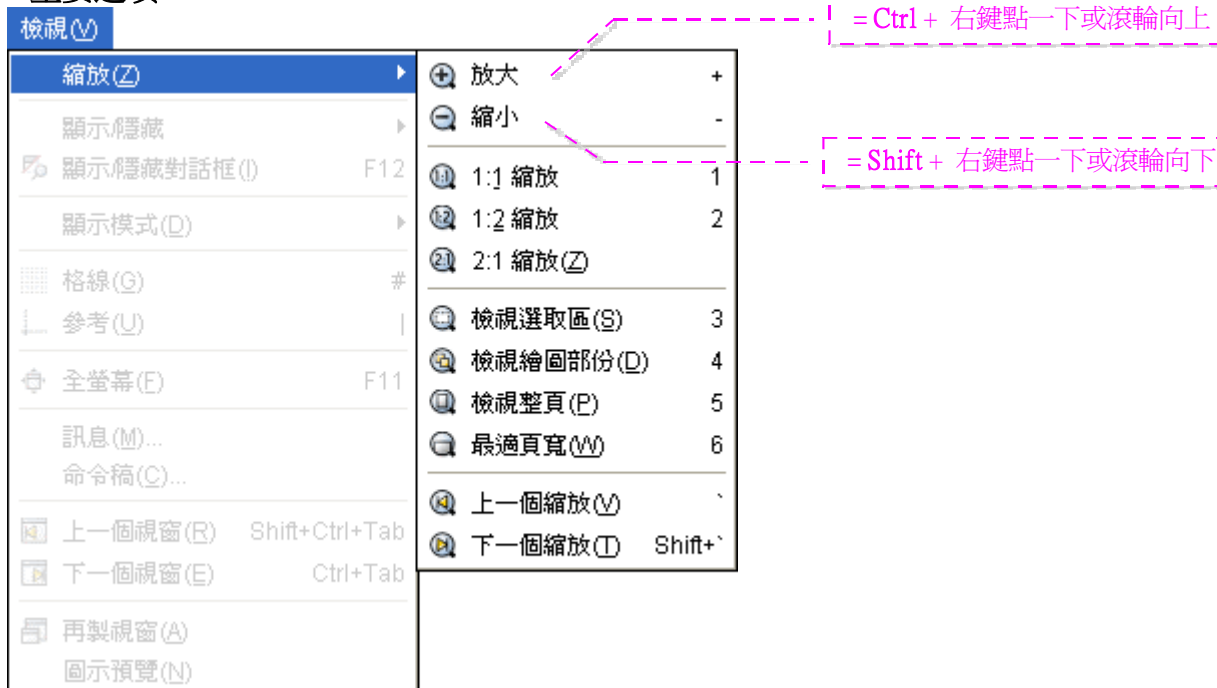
檢視(V)

縮放(Z)
顯示/隱藏
顯示/隱藏對話框(I) F12
顯示模式(D)
格線(G) #
參考(U) |
全螢幕(F) F11
訊息(M)...
命令稿(C)...
上一個視窗(R) Shift+Ctrl+Tab
下一個視窗(E) Ctrl+Tab
再製視窗(A)
圖示預覽(N)

放大 +
縮小 -
1:1 縮放 1
1:2 縮放 2
2:1 縮放(Z)
檢視選取區(S) 3
檢視繪圖部份(D) 4
檢視整頁(P) 5
最適頁寬(W) 6
上一個縮放(V) `
下一個縮放(T) Shift+`

= Ctrl + 右鍵點一下或滾輪向上

= Shift + 右鍵點一下或滾輪向下